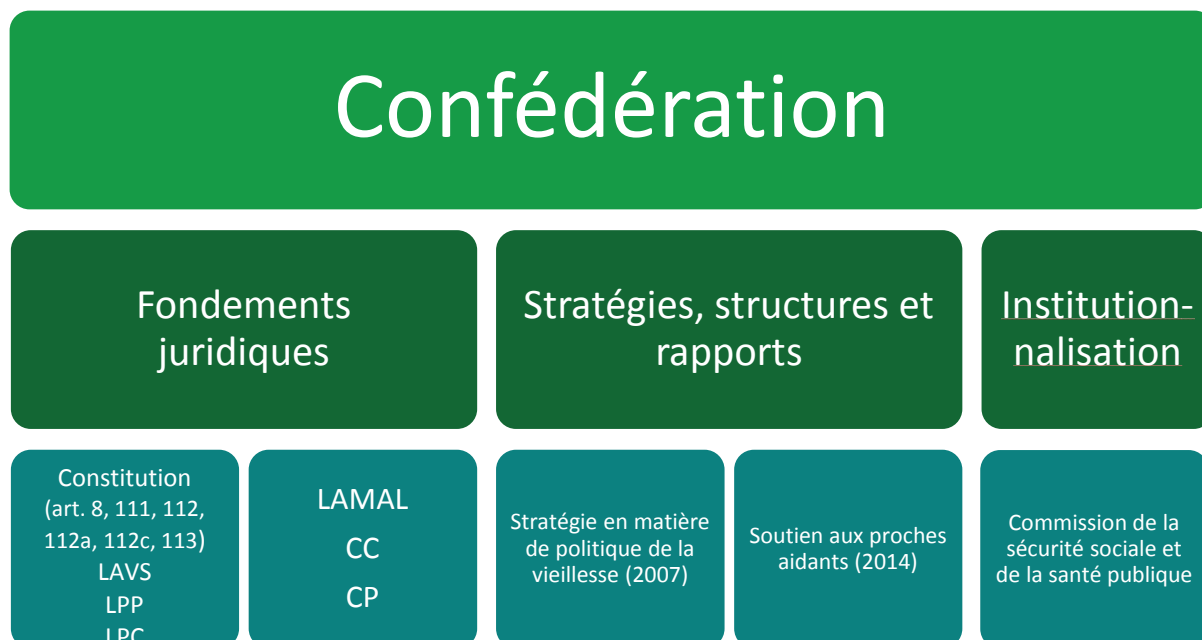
Confédération

Fondements juridiques

Stratégies, structures et rapports

Institutionnalisation

Constitution (art. 8, 111, 112, 112a, 112c, 113)
LAVS
LPP
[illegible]

LAMAL
CC
CP

Stratégie en matière de politique de la vieillesse (2007)

Soutien aux proches aidants (2014)

Commission de la sécurité sociale et de la santé publique